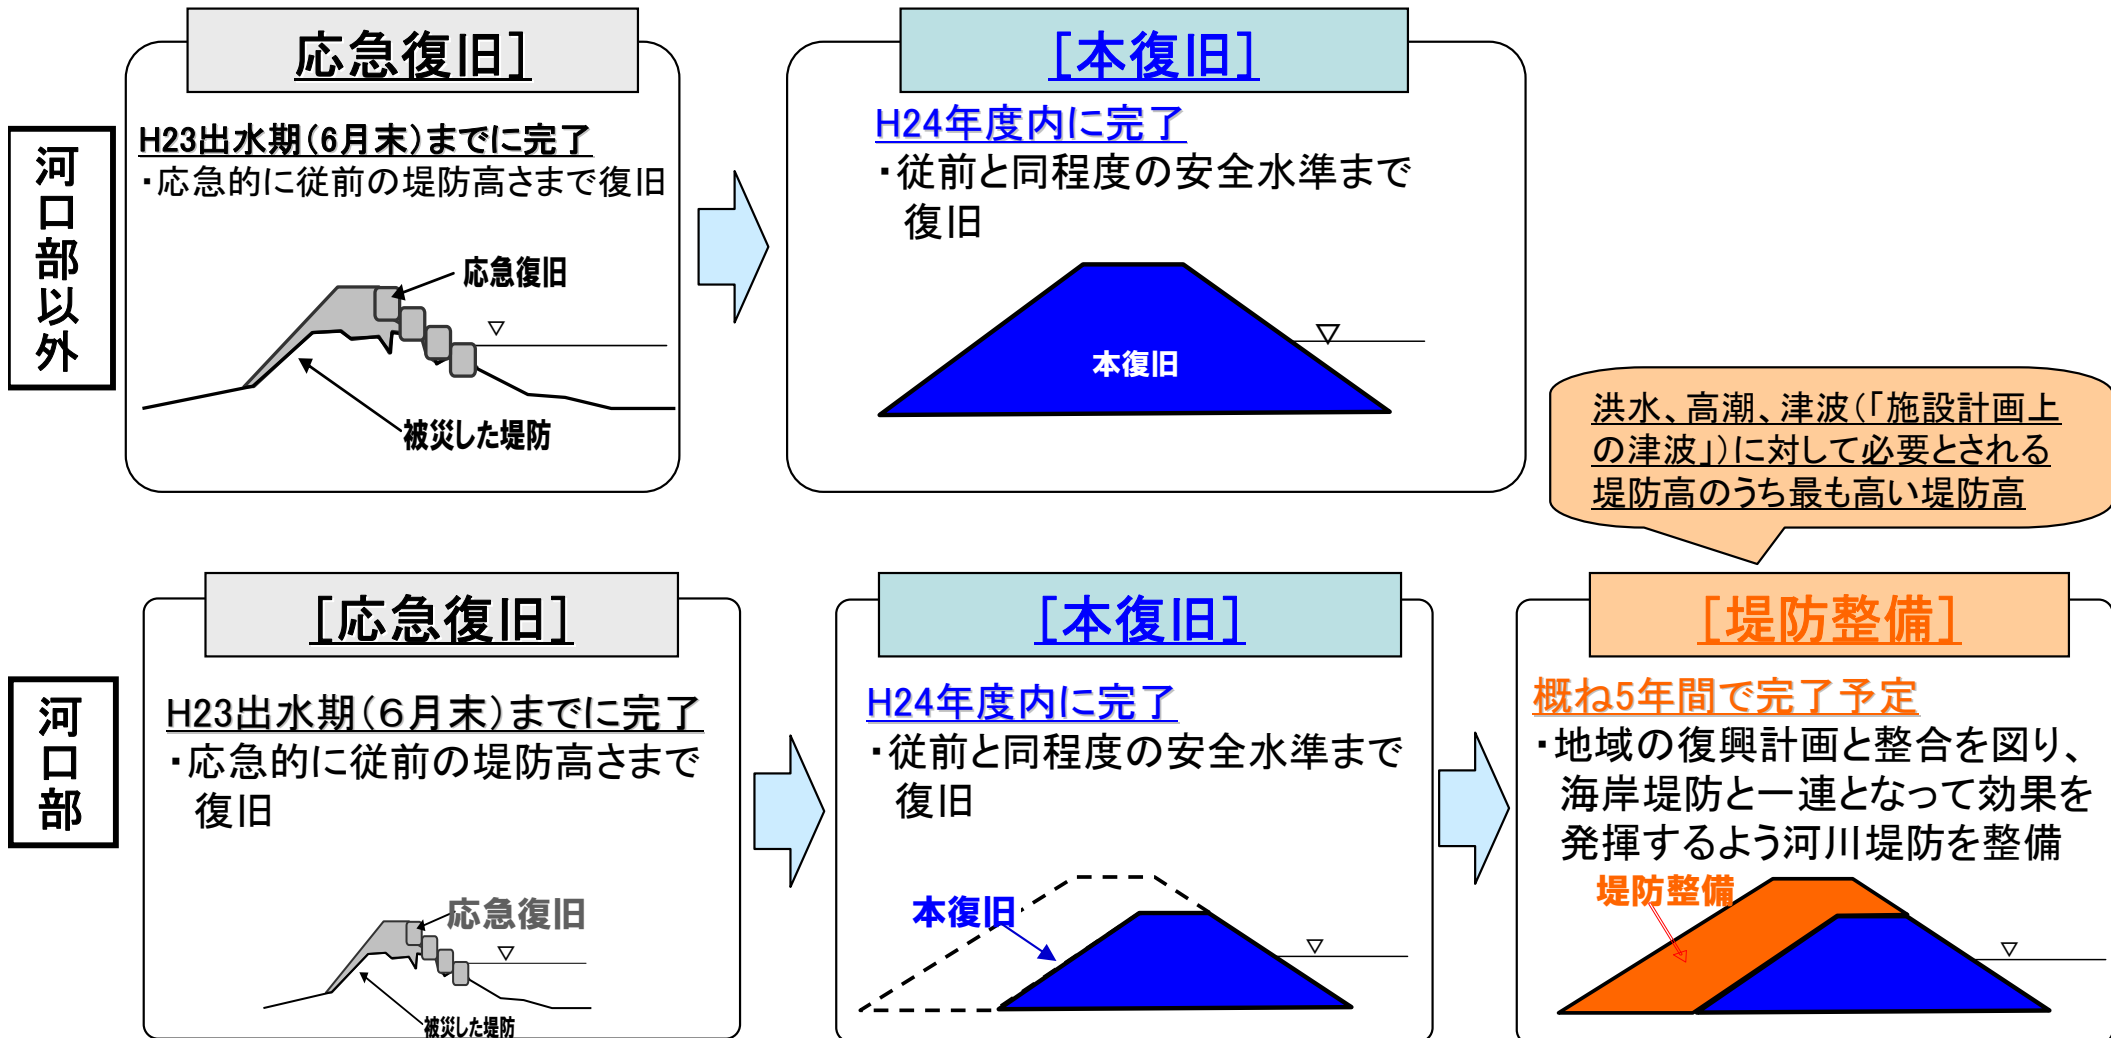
河口部以外

応急復旧]

H23出水期(6月末)までに完了
・応急的に従前の堤防高さまで復旧

応急復旧

被災した堤防

[本復旧]

H24年度内に完了
・従前と同程度の安全水準まで復旧

本復旧

洪水、高潮、津波(「施設計画上の津波」)に対して必要とされる堤防高のうち最も高い堤防高

河口部

[応急復旧]

H23出水期(6月末)までに完了
・応急的に従前の堤防高さまで復旧

応急復旧

被災した堤防

[本復旧]

H24年度内に完了
・従前と同程度の安全水準まで復旧

本復旧

[堤防整備]

概ね5年間で完了予定
・地域の復興計画と整合を図り、海岸堤防と一連となって効果を発揮するよう河川堤防を整備

堤防整備